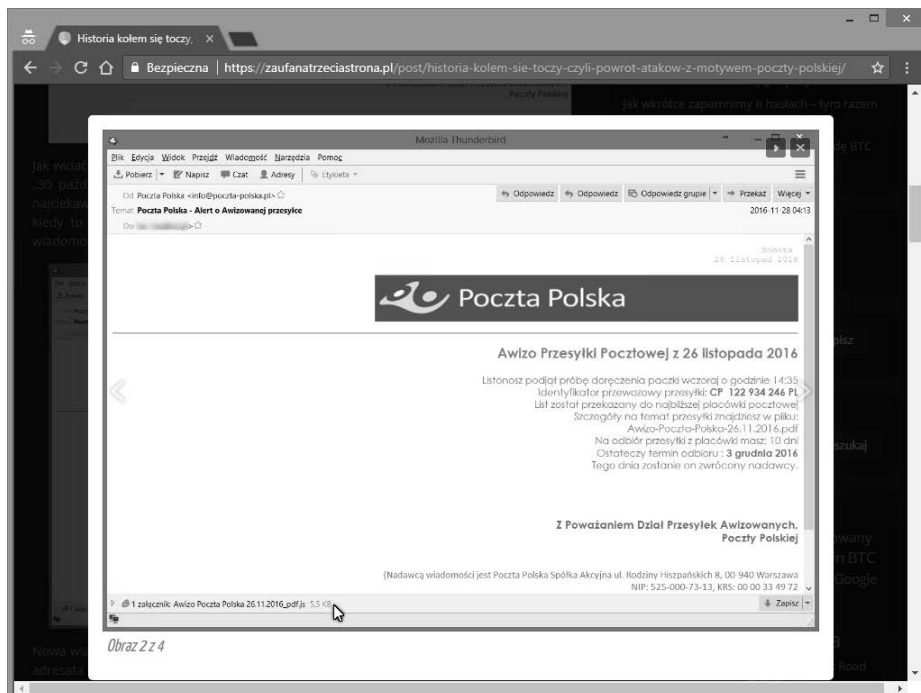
Historia kołem się toczy, ×

Bezpieczna | https://zaufanatrzeciastrona.pl/post/historia-kolem-sie-toczy-czyli-powrot-atakow-z-motywem-poczty-polskiej/

Mozilla Thunderbird

Plik Edycja Widok Przejdź Wiadomość Narzędzia Pomoc

Pobierz | Napisz | Czat | Adresy | Etykieta

Od Poczta Polska <info@poczta-polska.pl>

Odpowiedz | Odpowiedz | Odpowiedz grupie | Przekaż | Więcej

Temat Poczta Polska - Alert o Awizowanej przesyłce

2016-11-28 04:13

Do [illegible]

Sobota
26 listopad 2016

Poczta Polska

Awizo Przesyłki Pocztowej z 26 listopada 2016

Listonosz podjął próbę doręczenia paczki wczoraj o godzinie 14:35
Identyfikator przewozowy przesyłki: CP 122 934 246 PL
List został przekazany do najbliższej placówki pocztowej
Szczegóły na temat przesyłki znajdziesz w pliku:
Awizo-Poczta-Polska-26.11.2016.pdf
Na odbiór przesyłki z placówki masz: 10 dni
Ostateczy termin odbioru : 3 grudnia 2016
Tego dnia zostanie on zwrócony nadawcy.

Z Poważaniem Dział Przesyłek Awizowanych,
Poczty Polskiej

(Nadawcą wiadomości jest Poczta Polska Spółka Akcyjna ul. Rodziny Hiszpańskich 8, 00-940 Warszawa
NIP: 525-000-73-13, KRS: 00 00 33 49 72

1 załącznik: Awizo Poczta Polska 26.11.2016_pdf.js 5,5 KB

Zapisz

Obraz 2 z 4